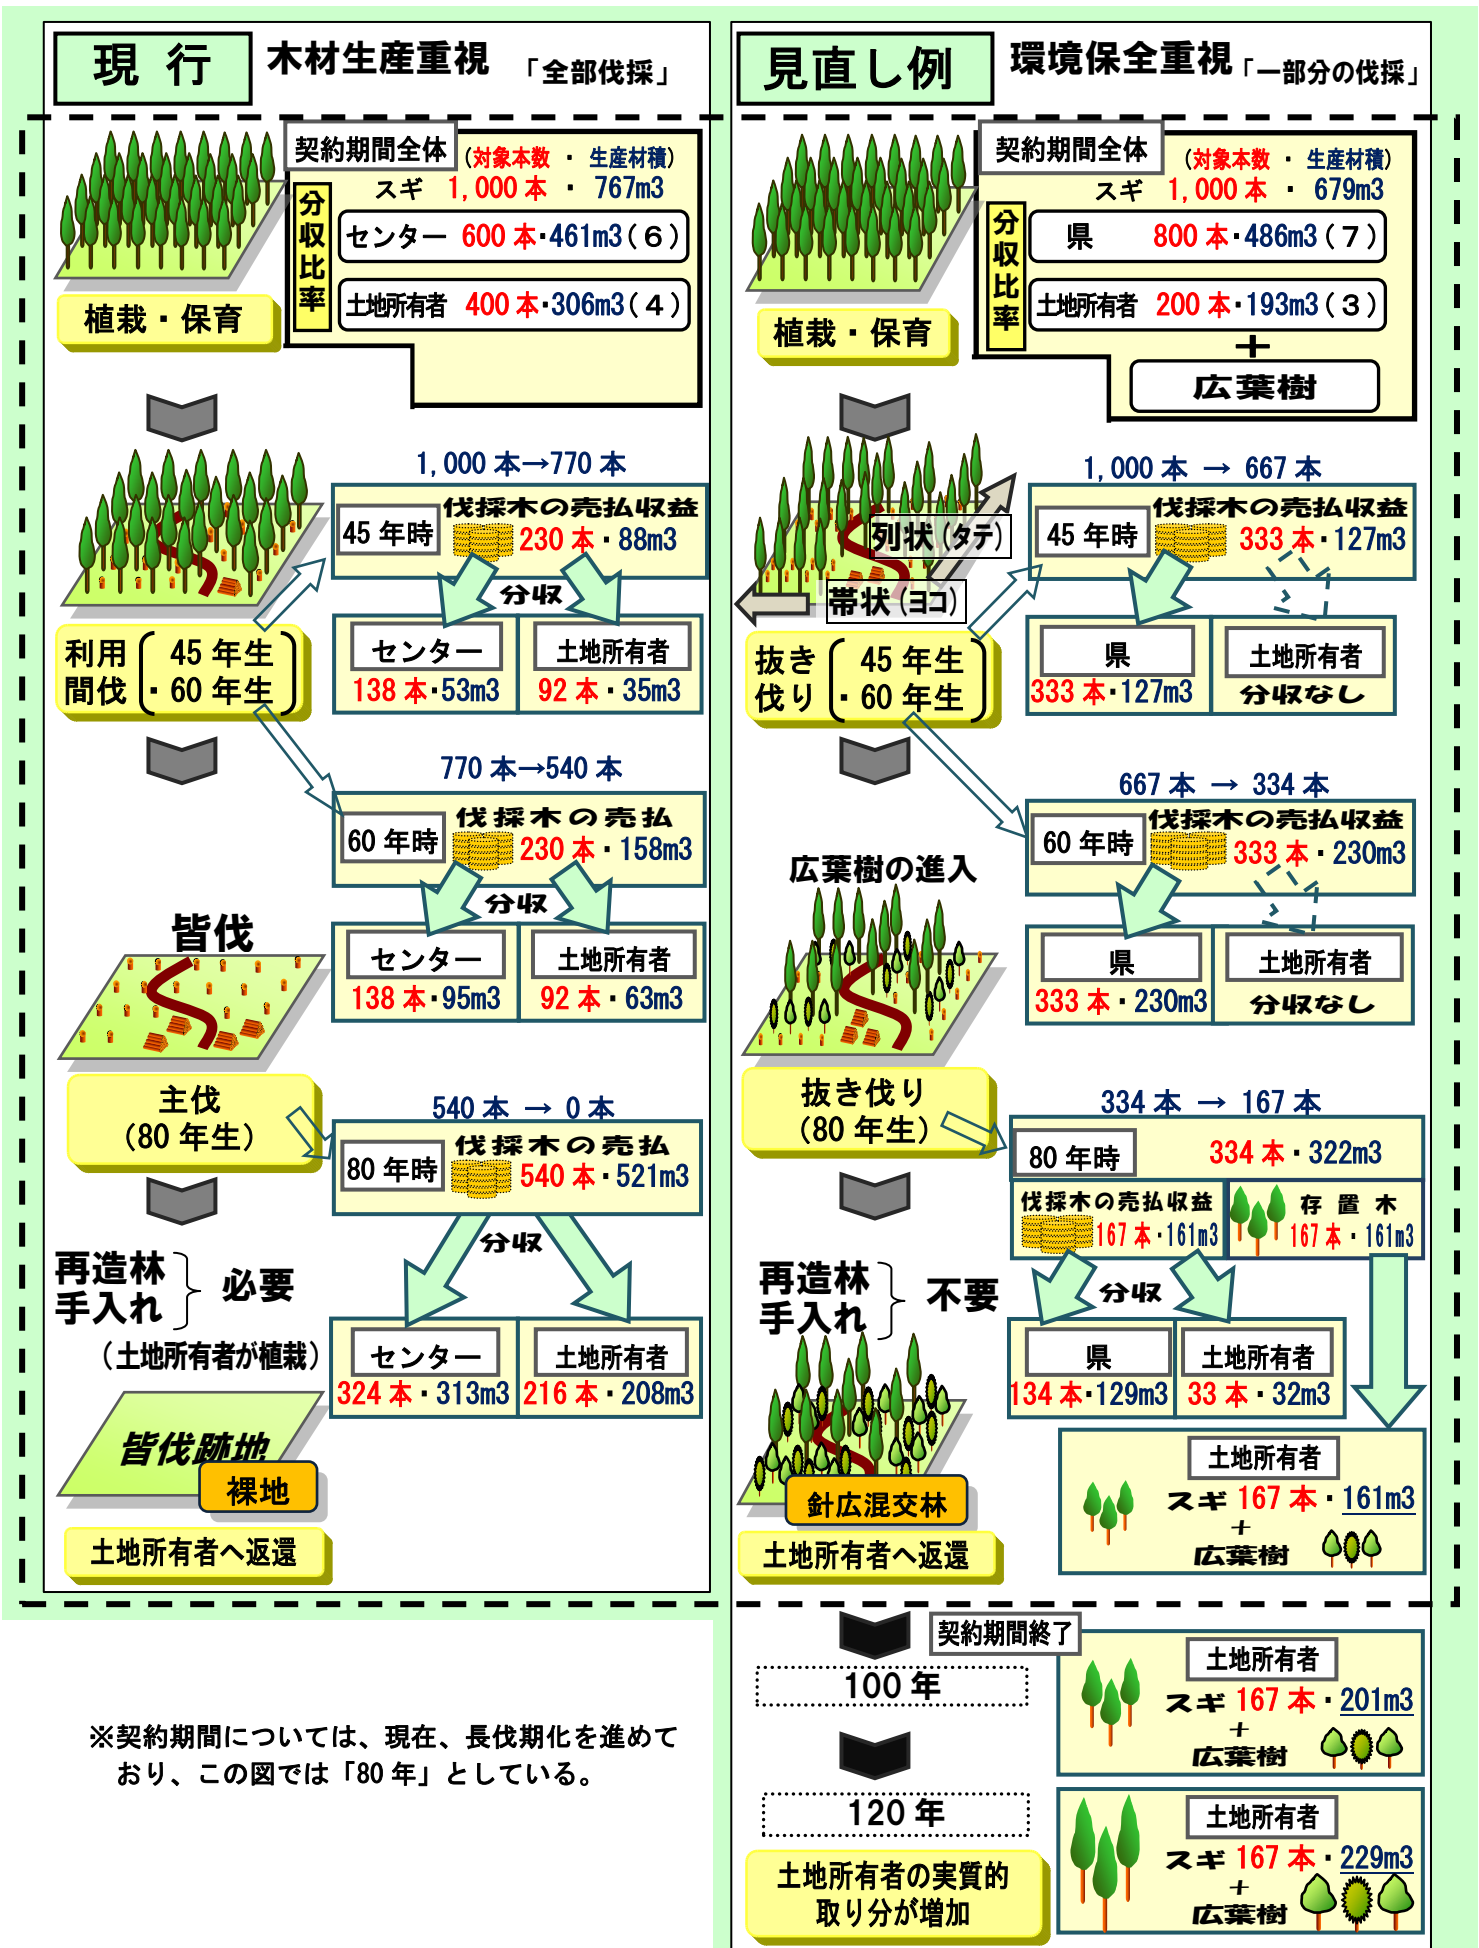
現 行　木材生産重視 「全部伐採」

契約期間全体 (対象本数 ・ 生産材積)
スギ 1,000 本 ・ 767m3
分収比率
センター 600 本・461m3（6）
土地所有者 400 本・306m3（4）

植栽・保育

1,000 本→770 本
45 年時 伐採木の売払収益 230 本・88m3
分収
センター 138 本・53m3
土地所有者 92 本・35m3

利用間伐 45 年生・60 年生

770 本→540 本
60 年時 伐採木の売払 230 本・158m3
分収
センター 138 本・95m3
土地所有者 92 本・63m3

皆伐

主伐（80 年生）

540 本 → 0 本
80 年時 伐採木の売払 540 本・521m3
分収
センター 324 本・313m3
土地所有者 216 本・208m3

再造林 手入れ 必要
（土地所有者が植栽）

皆伐跡地
裸地
土地所有者へ返還

見直し例　環境保全重視「一部分の伐採」

契約期間全体 (対象本数 ・ 生産材積)
スギ 1,000 本 ・ 679m3
分収比率
県 800 本・486m3（7）
土地所有者 200 本・193m3（3）
＋
広葉樹

植栽・保育

列状（タテ）
帯状（ヨコ）

1,000 本 → 667 本
45 年時 伐採木の売払収益 333 本・127m3
県 333 本・127m3
土地所有者 分収なし

抜き伐り 45 年生・60 年生

667 本 → 334 本
60 年時 伐採木の売払収益 333 本・230m3
県 333 本・230m3
土地所有者 分収なし

広葉樹の進入

抜き伐り（80 年生）

334 本 → 167 本
80 年時 334 本・322m3
伐採木の売払収益 167 本・161m3
存置木 167 本・161m3
分収
県 134 本・129m3
土地所有者 33 本・32m3

再造林 手入れ 不要

針広混交林
土地所有者へ返還

土地所有者 スギ 167 本・161m3 ＋ 広葉樹

契約期間終了
100 年
土地所有者 スギ 167 本・201m3 ＋ 広葉樹
120 年
土地所有者 スギ 167 本・229m3 ＋ 広葉樹
土地所有者の実質的取り分が増加

※契約期間については、現在、長伐期化を進めており、この図では「80 年」としている。